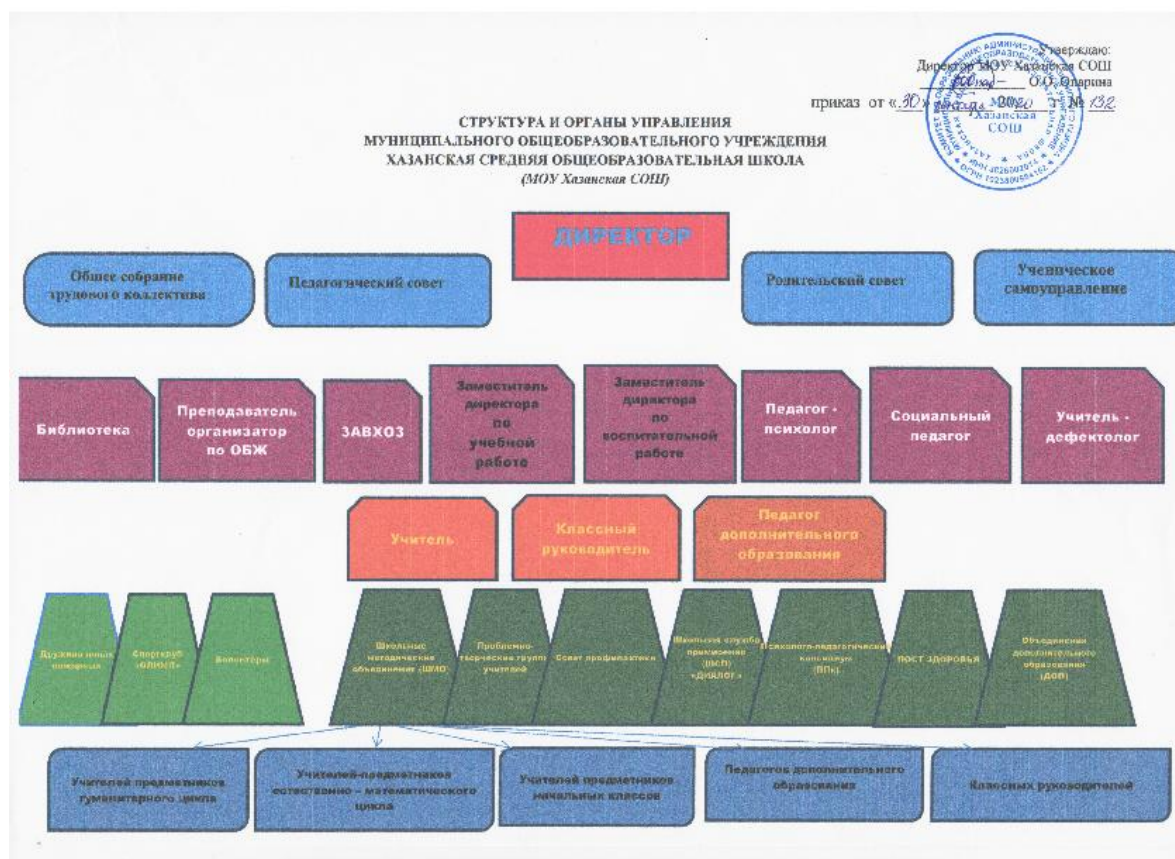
Утверждаю:
Директор МОУ Хазанская СОШ
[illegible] О.О. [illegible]рина
приказ от «30» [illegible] 2020 г. № 132

СТРУКТУРА И ОРГАНЫ УПРАВЛЕНИЯ
МУНИЦИПАЛЬНОГО ОБЩЕОБРАЗОВАТЕЛЬНОГО УЧРЕЖДЕНИЯ
ХАЗАНСКАЯ СРЕДНЯЯ ОБЩЕОБРАЗОВАТЕЛЬНАЯ ШКОЛА
(МОУ Хазанская СОШ)

Хазанская СОШ

ДИРЕКТОР

Общее собрание трудового коллектива

Педагогический совет

Родительский совет

Ученическое самоуправление

Библиотека

Преподаватель организатор по ОБЖ

ЗАВХОЗ

Заместитель директора по учебной работе

Заместитель директора по воспитательной работе

Педагог - психолог

Социальный педагог

Учитель - дефектолог

Учитель

Классный руководитель

Педагог дополнительного образования

Дружина юных пожарных

Спортклуб «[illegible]»

Волонтеры

Школьные методические объединения (ШМО)

Проблемно-творческие группы учителей

Совет профилактики

Школьная служба примирения (ШСП) «ДИАЛОГ»

Психолого-педагогический консилиум (ППк)

ПОСТ ЗДОРОВЬЯ

Объединения дополнительного образования (ДОП)

Учителей предметников гуманитарного цикла

Учителей-предметников естественно - математического цикла

Учителей предметников начальных классов

Педагогов дополнительного образования

Классных руководителей